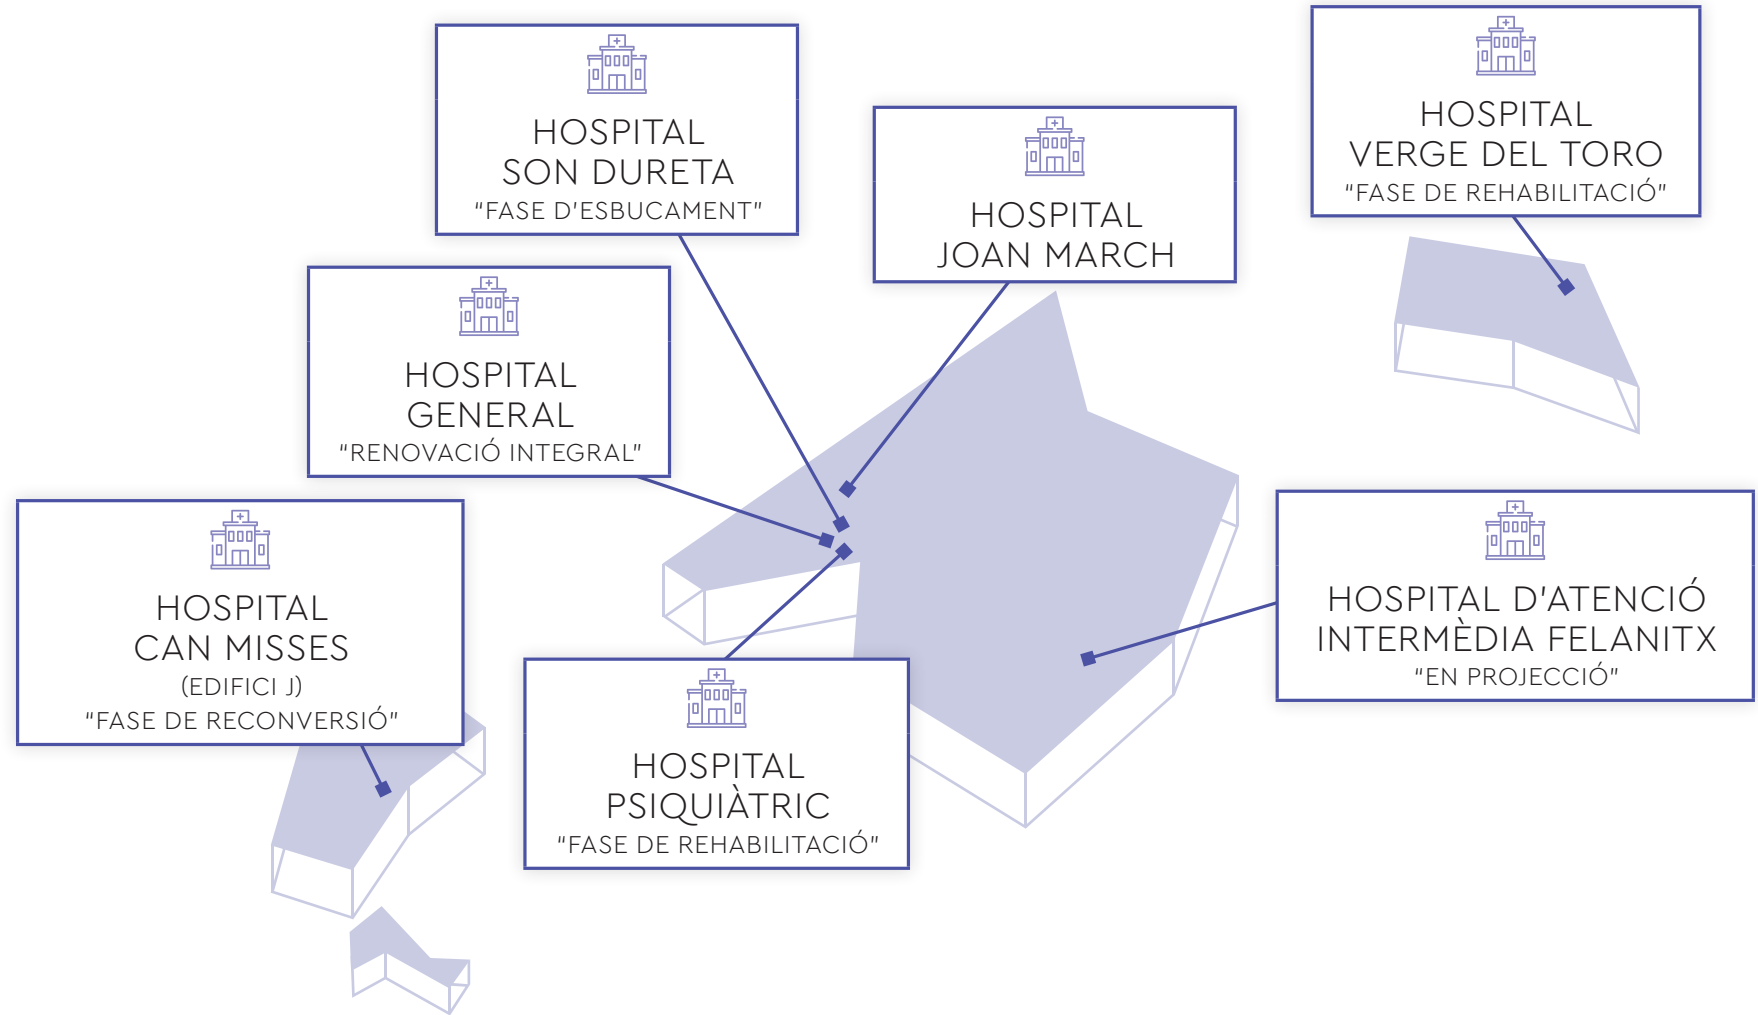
HOSPITAL SON DURETA
"FASE D'ESBUCAMENT"

HOSPITAL JOAN MARCH

HOSPITAL VERGE DEL TORO
"FASE DE REHABILITACIÓ"

HOSPITAL GENERAL
"RENOVACIÓ INTEGRAL"

HOSPITAL CAN MISSES
(EDIFICI J)
"FASE DE RECONVERSIÓ"

HOSPITAL D'ATENCIÓ INTERMÈDIA FELANITX
"EN PROJECCIÓ"

HOSPITAL PSIQUIÀTRIC
"FASE DE REHABILITACIÓ"